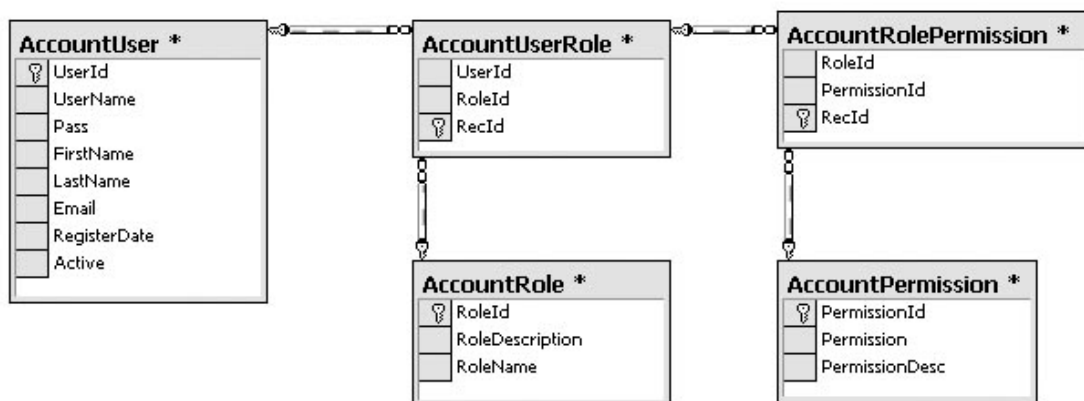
AccountUser *
UserId
UserName
Pass
FirstName
LastName
Email
RegisterDate
Active

AccountUserRole *
UserId
RoleId
RecId

AccountRolePermission *
RoleId
PermissionId
RecId

AccountRole *
RoleId
RoleDescription
RoleName

AccountPermission *
PermissionId
Permission
PermissionDesc